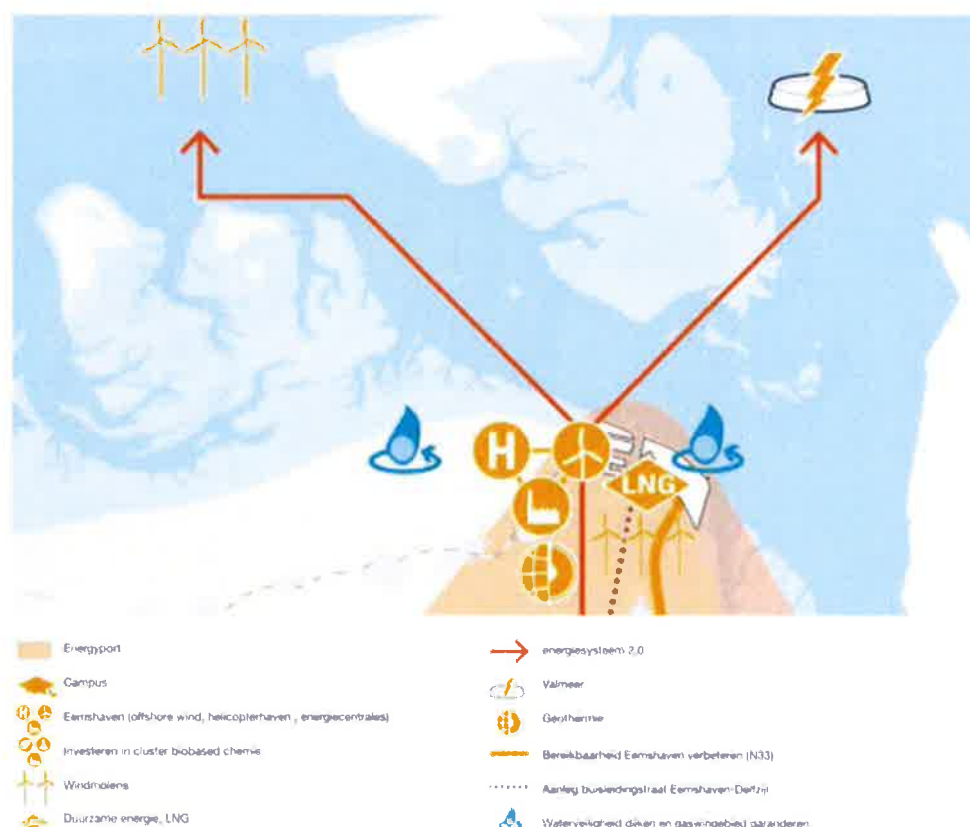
H

LNG

Energyport

Campus

Eemshaven (offshore wind, helicopterhaven, energiecentrales)

Investeren in cluster biobased chemie

Windmolens

Duurzame energie, LNG

energiesysteem 2.0

Valmeer

Geothermie

Bereikbaarheid Eemshaven verbeteren (N33)

Aanleg buisleidingstraat Eemshaven-Delfzijl

Waterveiligheid dijken en gaswinningsgebied garanderen